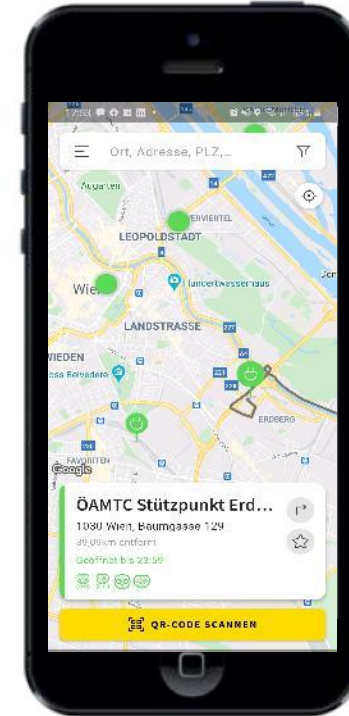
Ort, Adresse, PLZ,...

Augarten

ERVIERTEL

LEOPOLDSTADT

Wien

Hundertwasserhaus

LANDSTRASSE

WIEDEN

ss Belvedere

ERDBERG

FAVORITEN

Google

ÖAMTC Stützpunkt Erd...

1030 Wien, Baumgasse 129

39,05km entfernt

Geöffnet bis 23:59

QR-CODE SCANNEN